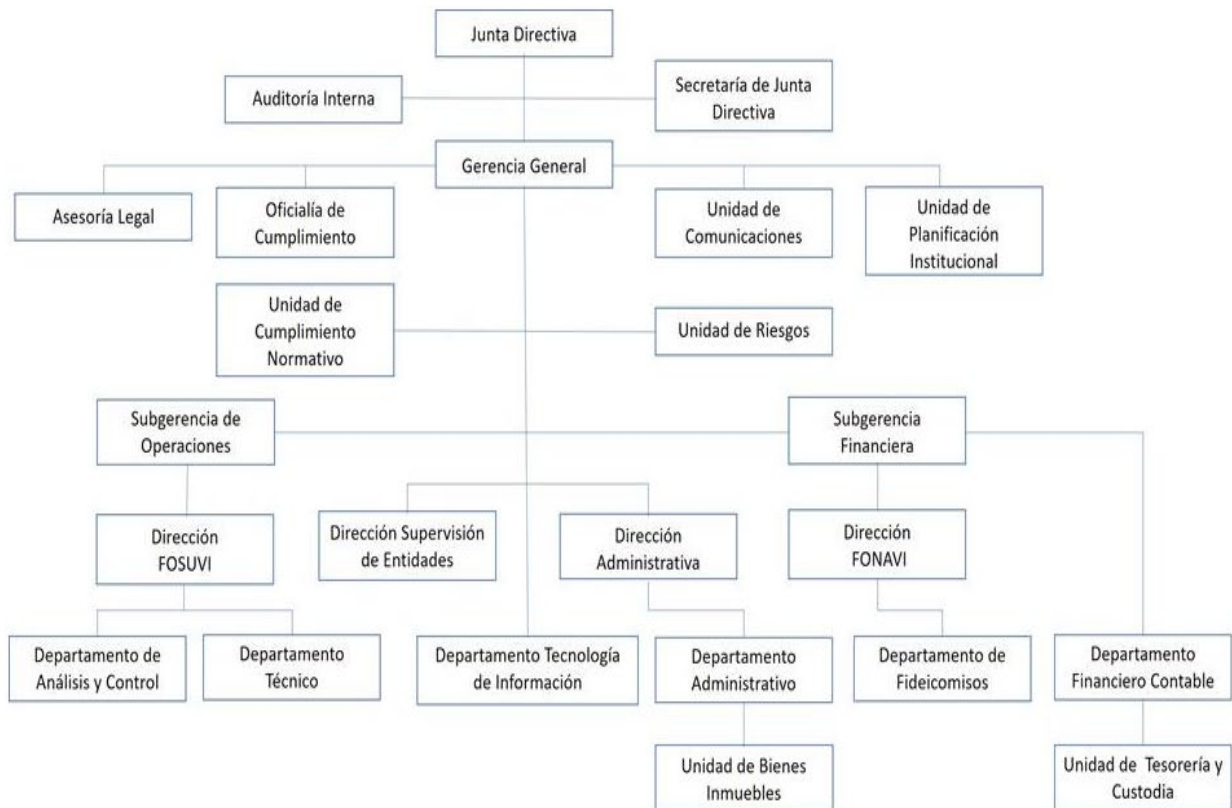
Junta Directiva

Auditoría Interna

Secretaría de Junta Directiva

Gerencia General

Asesoría Legal

Oficialía de Cumplimiento

Unidad de Comunicaciones

Unidad de Planificación Institucional

Unidad de Cumplimiento Normativo

Unidad de Riesgos

Subgerencia de Operaciones

Subgerencia Financiera

Dirección FOSUVI

Dirección Supervisión de Entidades

Dirección Administrativa

Dirección FONAVI

Departamento de Análisis y Control

Departamento Técnico

Departamento Tecnología de Información

Departamento Administrativo

Departamento de Fideicomisos

Departamento Financiero Contable

Unidad de Bienes Inmuebles

Unidad de Tesorería y Custodia